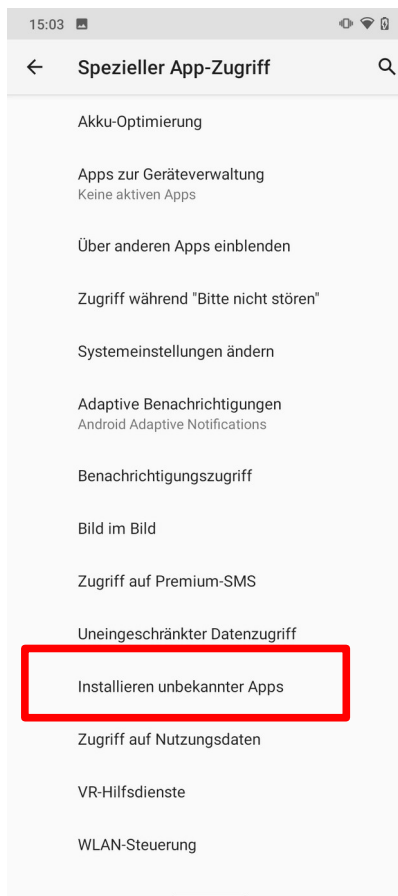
15:03

Spezieller App-Zugriff

Akku-Optimierung

Apps zur Geräteverwaltung
Keine aktiven Apps

Über anderen Apps einblenden

Zugriff während "Bitte nicht stören"

Systemeinstellungen ändern

Adaptive Benachrichtigungen
Android Adaptive Notifications

Benachrichtigungszugriff

Bild im Bild

Zugriff auf Premium-SMS

Uneingeschränkter Datenzugriff

Installieren unbekannter Apps

Zugriff auf Nutzungsdaten

VR-Hilfsdienste

WLAN-Steuerung